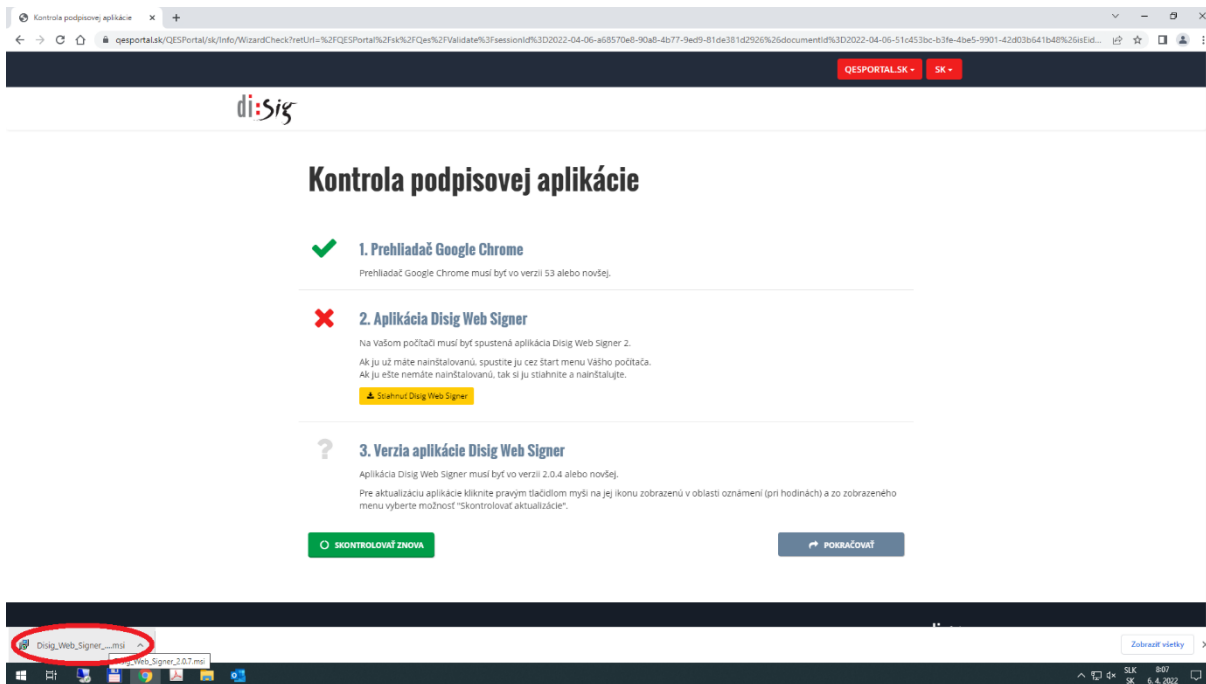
Kontrola podpisovej aplikácie ×

qesportal.sk/QESPortal/sk/Info/WizardCheck?retUrl=%2FQESPortal%2Fsk%2FQes%2FValidate%3FsessionId%3D2022-04-06-a68570e8-90a8-4b77-9ed9-81de381d2926%26documentId%3D2022-04-06-51c453bc-b3fe-4be5-9901-42d03b641b48%26isEid...

QESPORTAL.SK SK

di:sig

Kontrola podpisovej aplikácie

1. Prehliadač Google Chrome

Prehliadač Google Chrome musí byť vo verzii 53 alebo novšej.

2. Aplikácia Disig Web Signer

Na Vašom počítači musí byť spustená aplikácia Disig Web Signer 2.

Ak ju už máte nainštalovanú, spustite ju cez štart menu Vášho počítača.
Ak ju ešte nemáte nainštalovanú, tak si ju stiahnite a nainštalujte.

Stiahnuť Disig Web Signer

3. Verzia aplikácie Disig Web Signer

Aplikácia Disig Web Signer musí byť vo verzii 2.0.4 alebo novšej.

Pre aktualizáciu aplikácie kliknite pravým tlačidlom myši na jej ikonu zobrazenú v oblasti oznámení (pri hodinách) a zo zobrazeného menu vyberte možnosť "Skontrolovať aktualizácie".

SKONTROLOVAŤ ZNOVA

POKRAČOVAŤ

Disig_Web_Signer_....msi

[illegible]_Web_Signer_2.0.7.msi

Zobraziť všetky

SLK SK 8:07 6. 4. 2022